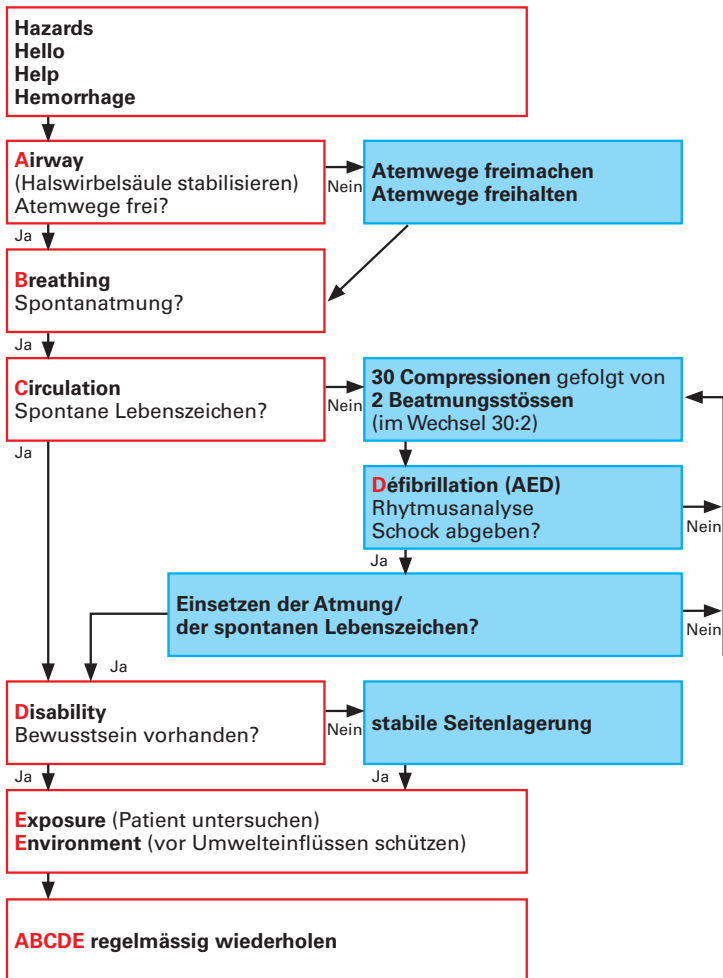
Hazards
Hello
Help
Hemorrhage

Airway
(Halswirbelsäule stabilisieren)
Atemwege frei?

Nein

Atemwege freimachen
Atemwege freihalten

Ja

Breathing
Spontanatmung?

Ja

Circulation
Spontane Lebenszeichen?

Nein

30 Compressionen gefolgt von 2 Beatmungsstössen (im Wechsel 30:2)

Ja

Défibrillation (AED)
Rhytmusanalyse
Schock abgeben?

Nein

Ja

Einsetzen der Atmung/
der spontanen Lebenszeichen?

Nein

Ja

Disability
Bewusstsein vorhanden?

Nein

stabile Seitenlagerung

Ja

Ja

Exposure (Patient untersuchen)
Environment (vor Umwelteinflüssen schützen)

ABCDE regelmässig wiederholen